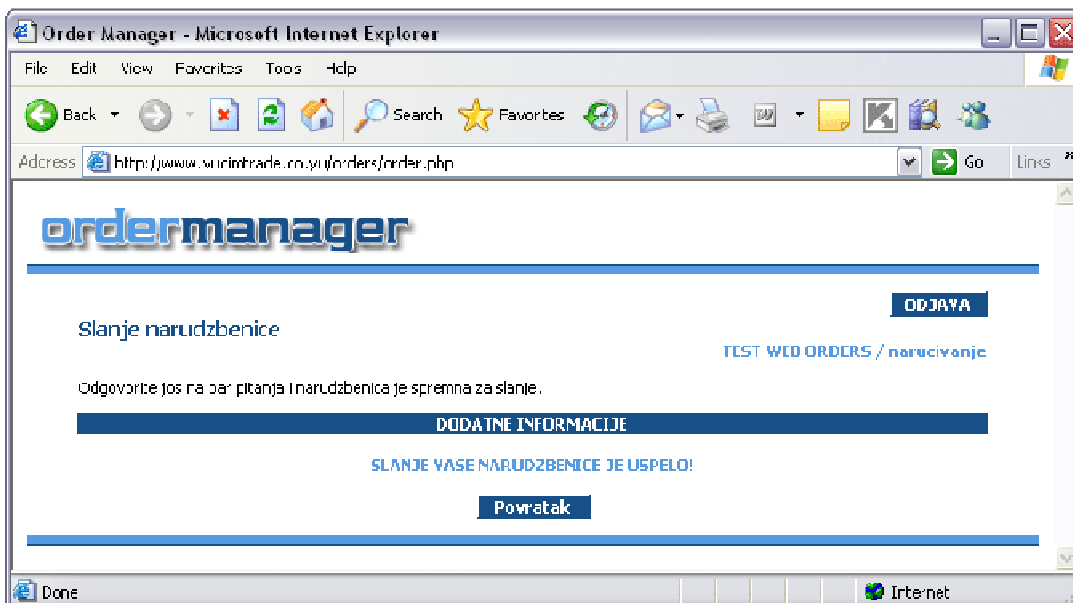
Order Manager - Microsoft Internet Explorer

File Edit View Favorites Tools Help

Back Search Favorites

Address http://www.vucimtrade.co.yu/orders/order.php Go Links

ordermanager

ODJAVA

Slanje narudzbenice

TEST WEB ORDERS / narucivanje

Odgovorite jos na par pitanja i narudzbenica je spremna za slanje.

DODATNE INFORMACIJE

SLANJE VASE NARUDZBENICE JE USPELO!

Povratak

Done Internet